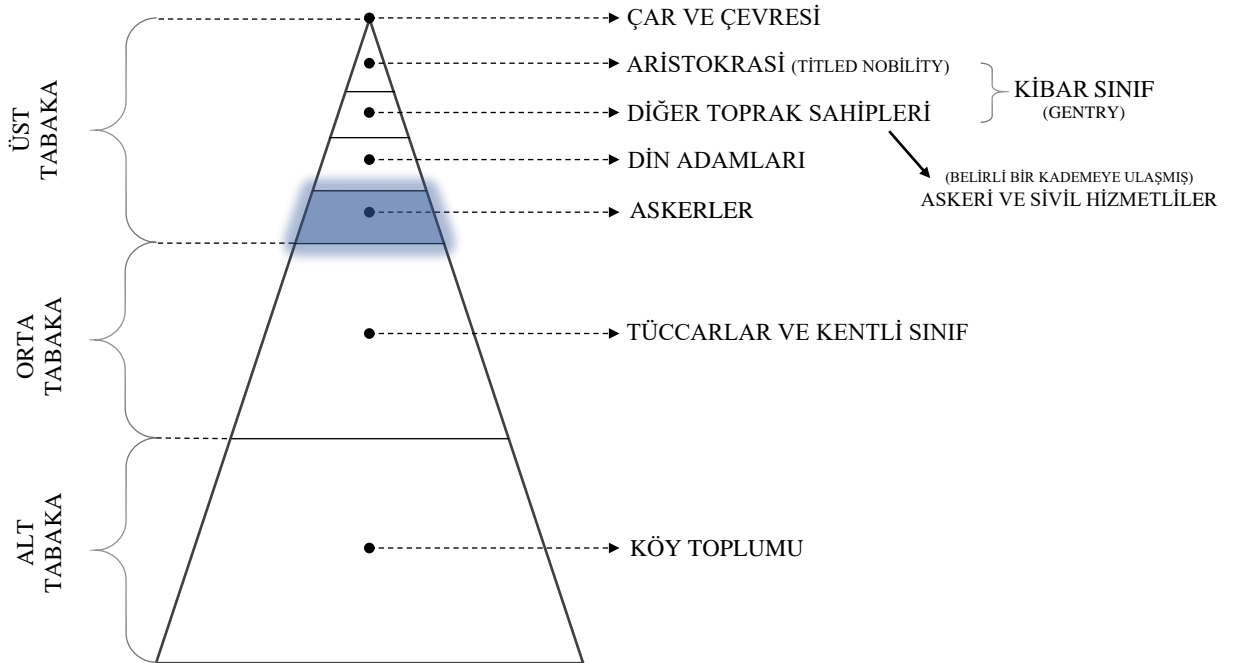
ÜST TABAKA

ÇAR VE ÇEVRESİ

ARİSTOKRASİ (TİTLED NOBİLİTY)

DİĞER TOPRAK SAHİPLERİ

KİBAR SINIF (GENTRY)

DİN ADAMLARI

(BELİRLİ BİR KADEMEYE ULAŞMIŞ) ASKERİ VE SİVİL HİZMETLİLER

ASKERLER

ORTA TABAKA

TÜCCARLAR VE KENTLİ SINIF

ALT TABAKA

KÖY TOPLUMU